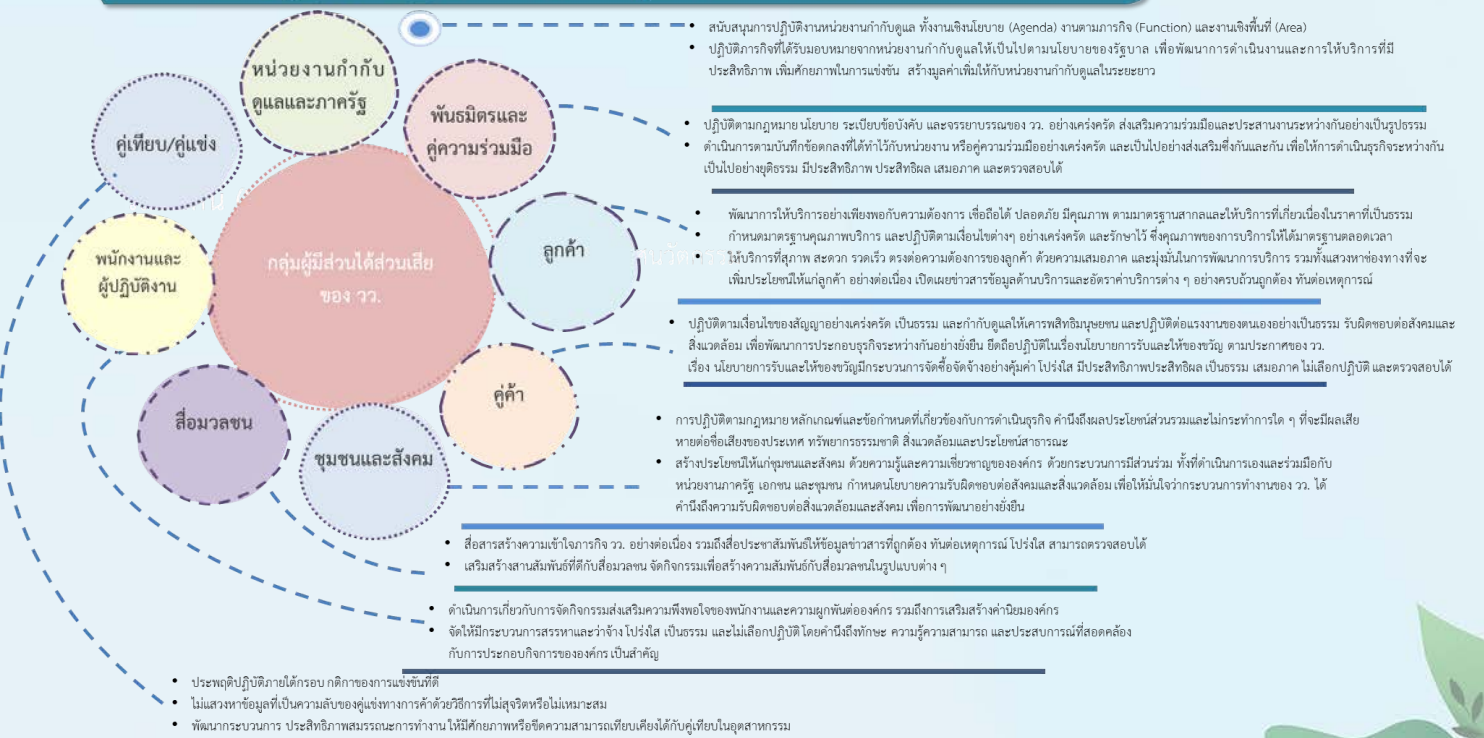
หน่วยงานกำกับดูแลและภาครัฐ

พันธมิตรและคู่ความร่วมมือ

คู่เทียบ/คู่แข่ง

พนักงานและผู้ปฏิบัติงาน

กลุ่มผู้มีส่วนได้ส่วนเสียของ วว.

ลูกค้า

คู่ค้า

สื่อมวลชน

ชุมชนและสังคม

• สนับสนุนการปฏิบัติงานหน่วยงานกำกับดูแล ทั้งงานเชิงนโยบาย (Agenda) งานตามภารกิจ (Function) และงานเชิงพื้นที่ (Area)
• ปฏิบัติภารกิจที่ได้รับมอบหมายจากหน่วยงานกำกับดูแลให้เป็นไปตามนโยบายของรัฐบาล เพื่อพัฒนาการดำเนินงานและการให้บริการที่มีประสิทธิภาพ เพิ่มศักยภาพในการแข่งขัน สร้างมูลค่าเพิ่มให้กับหน่วยงานกำกับดูแลในระยะยาว

• ปฏิบัติตามกฎหมาย นโยบาย ระเบียบข้อบังคับ และจรรยาบรรณของ วว. อย่างเคร่งครัด ส่งเสริมความร่วมมือและประสานงานระหว่างกันอย่างเป็นรูปธรรม
• ดำเนินการตามบันทึกข้อตกลงที่ได้ทำไว้กับหน่วยงาน หรือคู่ความร่วมมืออย่างเคร่งครัด และเป็นไปอย่างส่งเสริมซึ่งกันและกัน เพื่อให้การดำเนินธุรกิจระหว่างกันเป็นไปอย่างยุติธรรม มีประสิทธิภาพ ประสิทธิผล เสมอภาค และตรวจสอบได้

• พัฒนาการให้บริการอย่างเพียงพอกับความต้องการ เชื่อถือได้ ปลอดภัย มีคุณภาพ ตามมาตรฐานสากลและให้บริการที่เกี่ยวเนื่องในราคาที่เป็นธรรม
• กำหนดมาตรฐานคุณภาพบริการ และปฏิบัติตามเงื่อนไขต่างๆ อย่างเคร่งครัด และรักษาไว้ ซึ่งคุณภาพของการบริการให้ได้มาตรฐานตลอดเวลา
• ให้บริการที่สุภาพ สะดวก รวดเร็ว ตรงต่อความต้องการของลูกค้า ด้วยความเสมอภาค และมุ่งมั่นในการพัฒนาการบริการ รวมทั้งแสวงหาช่องทางที่จะเพิ่มประโยชน์ให้แก่ลูกค้า อย่างต่อเนื่อง เปิดเผยข่าวสารข้อมูลด้านบริการและอัตราค่าบริการต่าง ๆ อย่างครบถ้วนถูกต้อง ทันต่อเหตุการณ์

• ปฏิบัติตามเงื่อนไขของสัญญาอย่างเคร่งครัด เป็นธรรม และกำกับดูแลให้เคารพสิทธิมนุษยชน และปฏิบัติต่อแรงงานของตนเองอย่างเป็นธรรม รับผิดชอบต่อสังคมและสิ่งแวดล้อม เพื่อพัฒนาการประกอบธุรกิจระหว่างกันอย่างยั่งยืน ยึดถือปฏิบัติในเรื่องนโยบายการรับและให้ของขวัญ ตามประกาศของ วว. เรื่อง นโยบายการรับและให้ของขวัญมีกระบวนการจัดซื้อจัดจ้างอย่างคุ้มค่า โปร่งใส มีประสิทธิภาพประสิทธิผล เป็นธรรม เสมอภาค ไม่เลือกปฏิบัติ และตรวจสอบได้

• การปฏิบัติตามกฎหมาย หลักเกณฑ์และข้อกำหนดที่เกี่ยวข้องกับการดำเนินธุรกิจ คำนึงถึงผลประโยชน์ส่วนรวมและไม่กระทำการใด ๆ ที่จะมีผลเสียหายต่อชื่อเสียงของประเทศ ทรัพยากรธรรมชาติ สิ่งแวดล้อมและประโยชน์สาธารณะ
• สร้างประโยชน์ให้แก่ชุมชนและสังคม ด้วยความรู้และความเชี่ยวชาญขององค์กร ด้วยกระบวนการมีส่วนร่วม ทั้งที่ดำเนินการเองและร่วมมือกับหน่วยงานภาครัฐ เอกชน และชุมชน กำหนดนโยบายความรับผิดชอบต่อสังคมและสิ่งแวดล้อม เพื่อให้มั่นใจว่ากระบวนการทำงานของ วว. ได้คำนึงถึงความรับผิดชอบต่อสิ่งแวดล้อมและสังคม เพื่อการพัฒนาอย่างยั่งยืน

• สื่อสารสร้างความเข้าใจภารกิจ วว. อย่างต่อเนื่อง รวมถึงสื่อประชาสัมพันธ์ให้ข้อมูลข่าวสารที่ถูกต้อง ทันต่อเหตุการณ์ โปร่งใส สามารถตรวจสอบได้
• เสริมสร้างสานสัมพันธ์ที่ดีกับสื่อมวลชน จัดกิจกรรมเพื่อสร้างความสัมพันธ์กับสื่อมวลชนในรูปแบบต่าง ๆ

• ดำเนินการเกี่ยวกับการจัดกิจกรรมส่งเสริมความพึงพอใจของพนักงานและความผูกพันต่อองค์กร รวมถึงการเสริมสร้างค่านิยมองค์กร
• จัดให้มีกระบวนการสรรหาและว่าจ้าง โปร่งใส เป็นธรรม และไม่เลือกปฏิบัติ โดยคำนึงถึงทักษะ ความรู้ความสามารถ และประสบการณ์ที่สอดคล้องกับการประกอบกิจการขององค์กร เป็นสำคัญ

• ประพฤติปฏิบัติภายใต้กรอบ กติกาของการแข่งขันที่ดี
• ไม่แสวงหาข้อมูลที่เป็นความลับของคู่แข่งทางการค้าด้วยวิธีการที่ไม่สุจริตหรือไม่เหมาะสม
• พัฒนากระบวนการ ประสิทธิภาพสมรรถนะการทำงาน ให้มีศักยภาพหรือขีดความสามารถเทียบเคียงได้กับคู่เทียบในอุตสาหกรรม